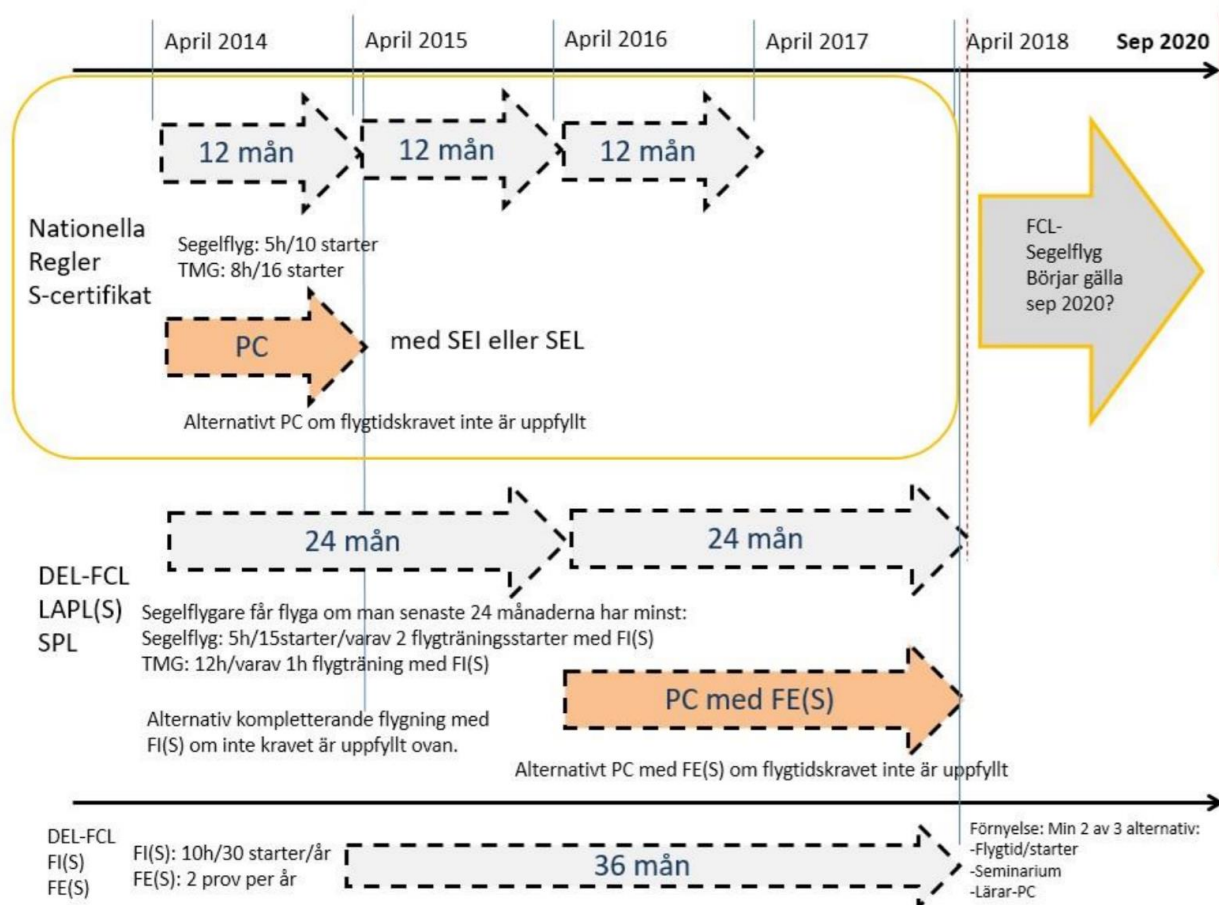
April 2014 April 2015 April 2016 April 2017 April 2018 Sep 2020

12 mån 12 mån 12 mån

Nationella Regler S-certifikat

Segelflyg: 5h/10 starter
TMG: 8h/16 starter

PC med SEI eller SEL

Alternativt PC om flygtidskravet inte är uppfyllt

FCL-Segelflyg Börjar gälla sep 2020?

24 mån 24 mån

DEL-FCL LAPL(S) SPL

Segelflygare får flyga om man senaste 24 månaderna har minst:
Segelflyg: 5h/15starter/varav 2 flygträningsstarter med FI(S)
TMG: 12h/varav 1h flygträning med FI(S)

PC med FE(S)

Alternativ kompletterande flygning med FI(S) om inte kravet är uppfyllt ovan.

Alternativt PC med FE(S) om flygtidskravet inte är uppfyllt

DEL-FCL FI(S) FE(S)

FI(S): 10h/30 starter/år
FE(S): 2 prov per år

36 mån

Förnyelse: Min 2 av 3 alternativ:
-Flygtid/starter
-Seminarium
-Lärar-PC